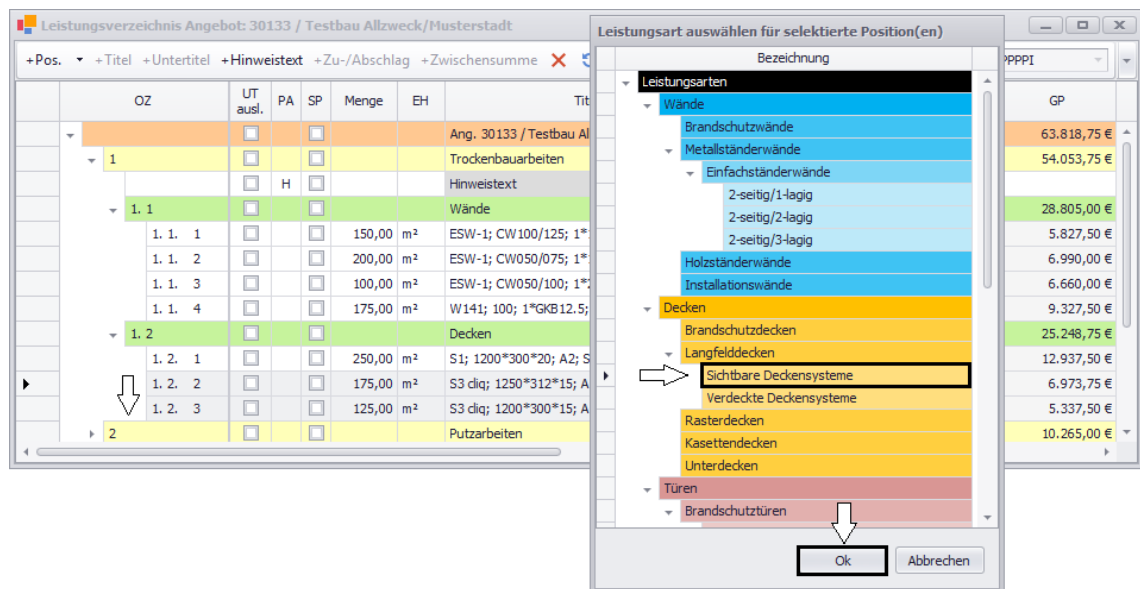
Leistungsverzeichnis Angebot: 30133 / Testbau Allzweck/Musterstadt

+Pos. +Titel +Untertitel +Hinweistext +Zu-/Abschlag +Zwischensumme

| OZ | UT ausl. | PA | SP | Menge | EH | Tit | GP |
|---|---|---|---|---|---|---|---|
| | | | | | | Ang. 30133 / Testbau Al | 63.818,75 € |
| 1 | | | | | | Trockenbauarbeiten | 54.053,75 € |
| | | H | | | | Hinweistext | |
| 1. 1 | | | | | | Wände | 28.805,00 € |
| 1. 1. 1 | | | | 150,00 | m² | ESW-1; CW100/125; 1* | 5.827,50 € |
| 1. 1. 2 | | | | 200,00 | m² | ESW-1; CW050/075; 1* | 6.990,00 € |
| 1. 1. 3 | | | | 100,00 | m² | ESW-1; CW050/100; 1* | 6.660,00 € |
| 1. 1. 4 | | | | 175,00 | m² | W141; 100; 1*GKB12.5; | 9.327,50 € |
| 1. 2 | | | | | | Decken | 25.248,75 € |
| 1. 2. 1 | | | | 250,00 | m² | S1; 1200*300*20; A2; S | 12.937,50 € |
| 1. 2. 2 | | | | 175,00 | m² | S3 cliq; 1250*312*15; A | 6.973,75 € |
| 1. 2. 3 | | | | 125,00 | m² | S3 cliq; 1200*300*15; A | 5.337,50 € |
| 2 | | | | | | Putzarbeiten | 10.265,00 € |

PPPPI

Leistungsart auswählen für selektierte Position(en)

Bezeichnung

Leistungsarten
Wände
Brandschutzwände
Metallständerwände
Einfachständerwände
2-seitig/1-lagig
2-seitig/2-lagig
2-seitig/3-lagig
Holzständerwände
Installationswände
Decken
Brandschutzdecken
Langfelddecken
Sichtbare Deckensysteme
Verdeckte Deckensysteme
Rasterdecken
Kasettendecken
Unterdecken
Türen
Brandschutztüren

Ok
Abbrechen